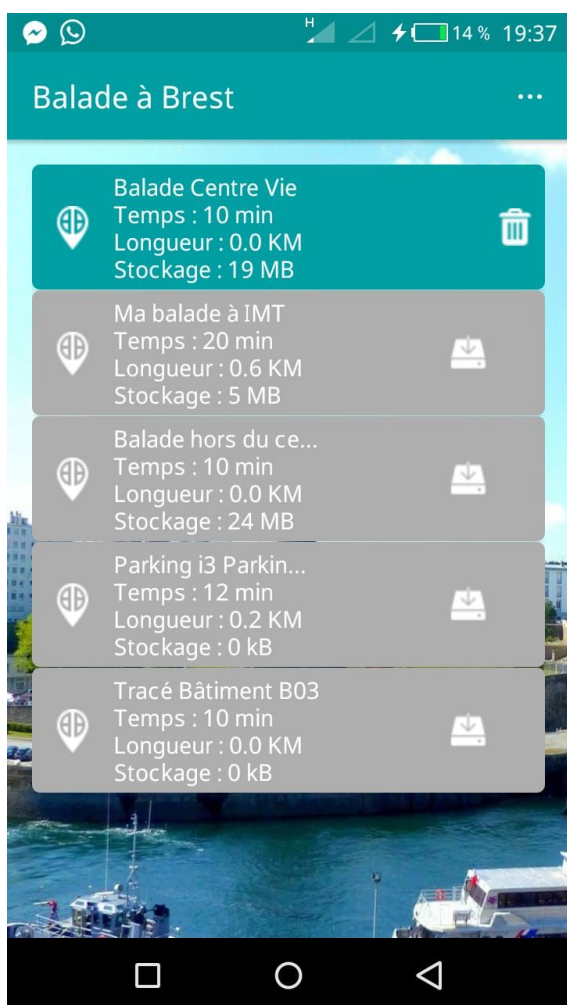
H 14 % 19:37

Balade à Brest

Balade Centre Vie
Temps : 10 min
Longueur : 0.0 KM
Stockage : 19 MB

Ma balade à IMT
Temps : 20 min
Longueur : 0.6 KM
Stockage : 5 MB

Balade hors du ce...
Temps : 10 min
Longueur : 0.0 KM
Stockage : 24 MB

Parking i3 Parkin...
Temps : 12 min
Longueur : 0.2 KM
Stockage : 0 kB

Tracé Bâtiment B03
Temps : 10 min
Longueur : 0.0 KM
Stockage : 0 kB